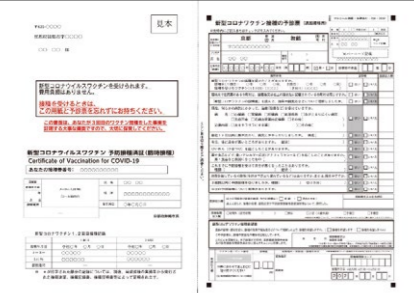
見本

〒XX-○○○○

新型コロナウイルスワクチンを接種します。
費用負担はありません。

接種を受けるときは、
この用紙と予診票を忘れずにお持ちください。

新型コロナウイルスワクチン 予防接種済証（臨時接種）
Certificate of Vaccination for COVID-19

新型コロナワクチン接種の予診票

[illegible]